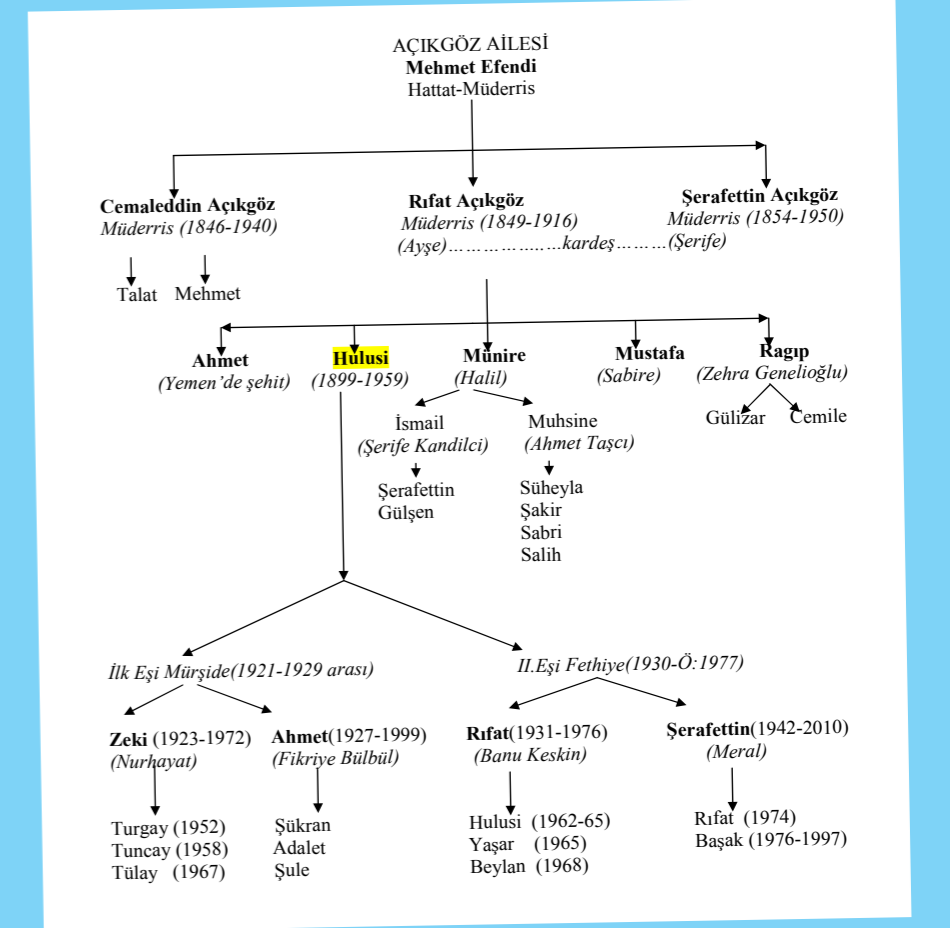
AÇIKGÖZ AİLESİ
**Mehmet Efendi**
Hattat-Müderris

**Cemaleddin Açıkgöz**
*Müderris (1846-1940)*

Talat Mehmet

**Rıfat Açıkgöz**
*Müderris (1849-1916)*
*(Ayşe)………………kardeş………(Şerife)*

**Şerafettin Açıkgöz**
*Müderris (1854-1950)*

**Ahmet**
*(Yemen'de şehit)*

**Hulusi**
*(1899-1959)*

**Munire**
*(Halil)*

İsmail
*(Şerife Kandilci)*

Şerafettin
Gülşen

Muhsine
*(Ahmet Taşcı)*

Süheyla
Şakir
Sabri
Salih

**Mustafa**
*(Sabire)*

**Ragıp**
*(Zehra Genelioğlu)*

Gülizar Cemile

*İlk Eşi Mürşide(1921-1929 arası)*

**Zeki** (1923-1972)
*(Nurhayat)*

Turgay (1952)
Tuncay (1958)
Tülay (1967)

**Ahmet**(1927-1999)
*(Fikriye Bülbül)*

Şükran
Adalet
Şule

*II.Eşi Fethiye(1930-Ö:1977)*

**Rıfat**(1931-1976)
*(Banu Keskin)*

Hulusi (1962-65)
Yaşar (1965)
Beylan (1968)

**Şerafettin**(1942-2010)
*(Meral)*

Rıfat (1974)
Başak (1976-1997)